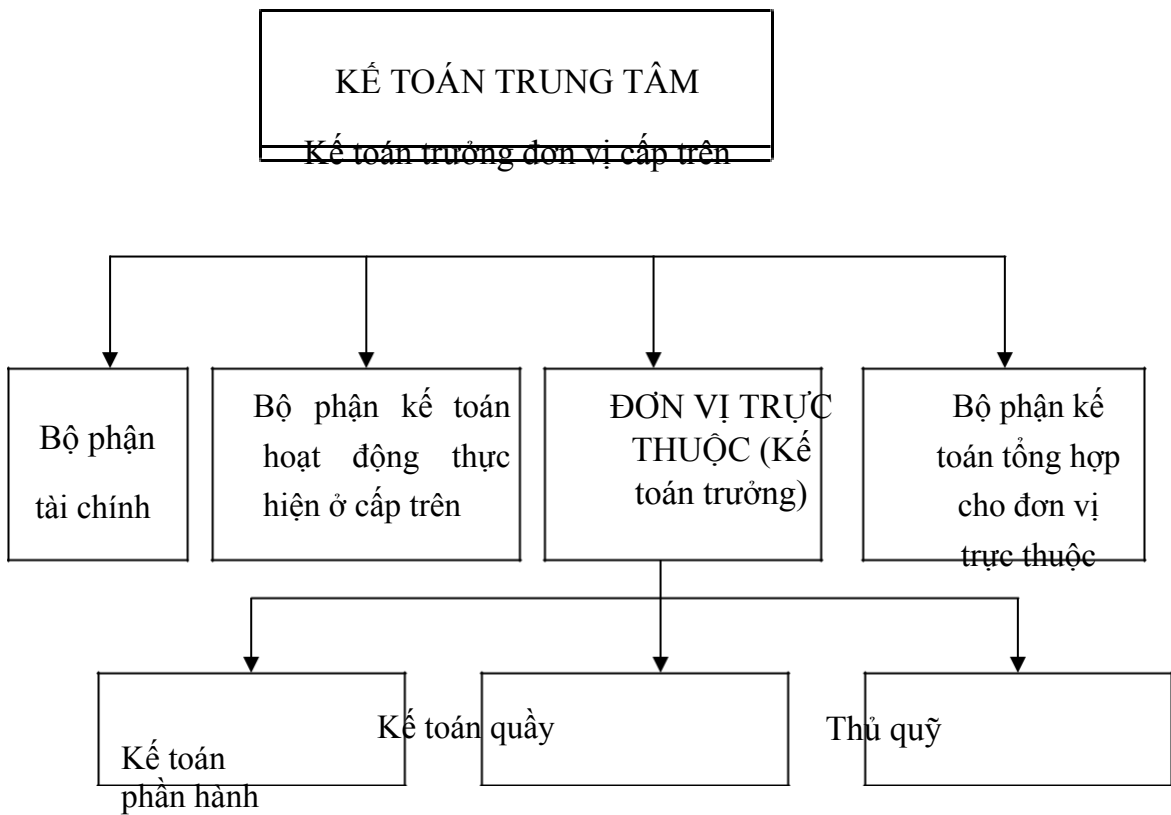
KẾ TOÁN TRUNG TÂM

Kế toán trưởng đơn vị cấp trên

Bộ phận tài chính

Bộ phận kế toán hoạt động thực hiện ở cấp trên

ĐƠN VỊ TRỰC THUỘC (Kế toán trưởng)

Bộ phận kế toán tổng hợp cho đơn vị trực thuộc

Kế toán phần hành

Kế toán quầy

Thủ quỹ